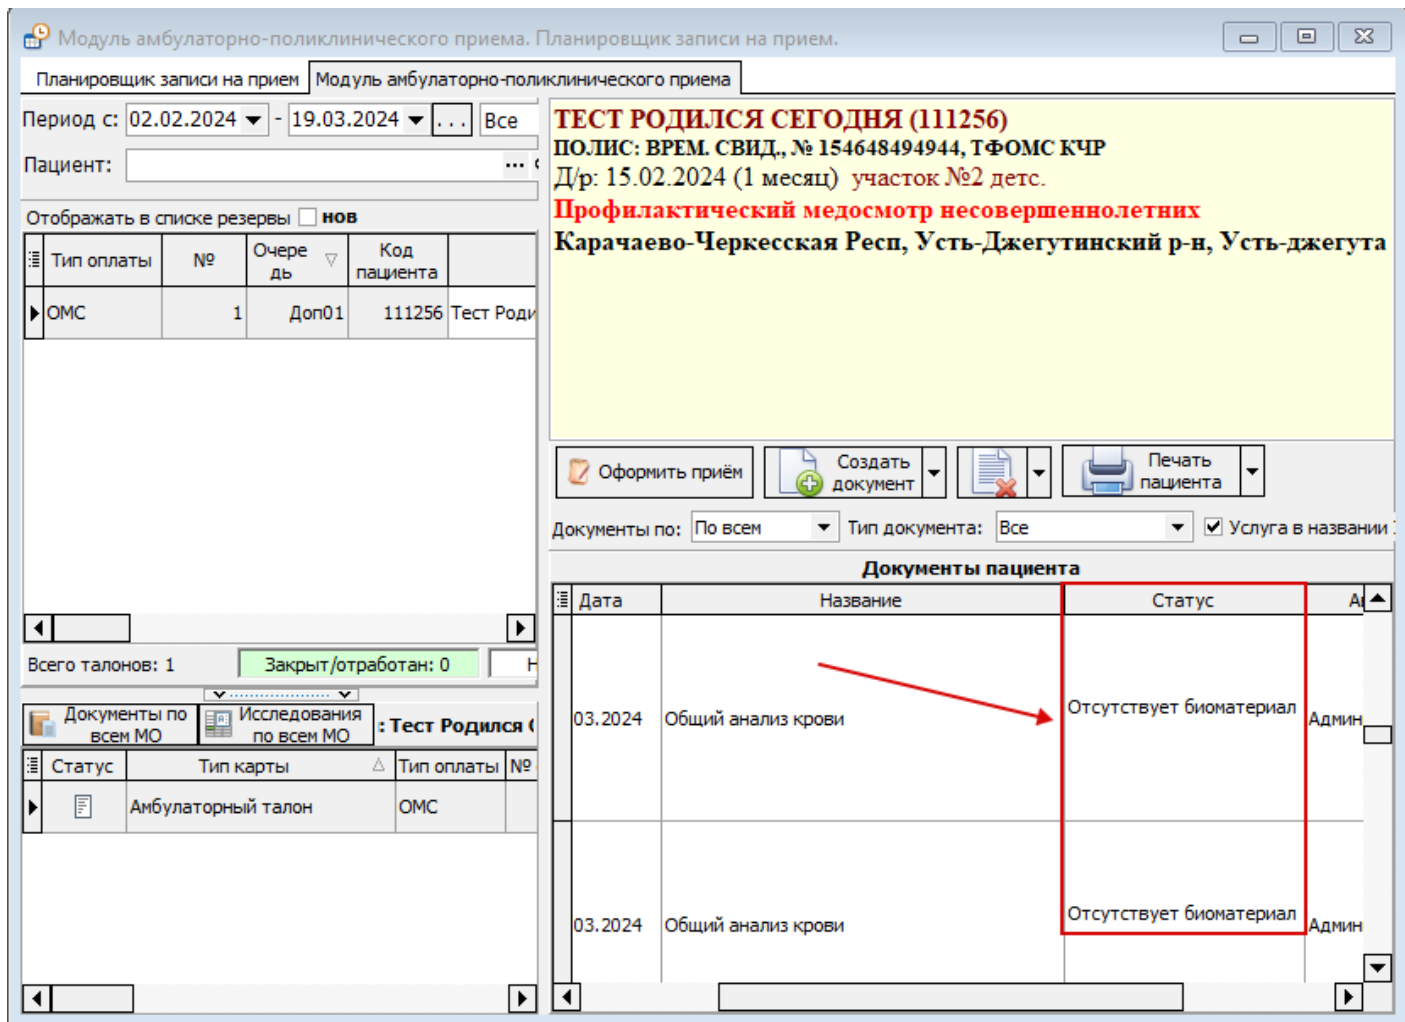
Модуль амбулаторно-поликлинического приема. Планировщик записи на прием.

Планировщик записи на прием | Модуль амбулаторно-поликлинического приема

Период с: 02.02.2024 - 19.03.2024 ... Все

Пациент: ...

Отображать в списке резервы нов

| Тип оплаты | № | Очередь | Код пациента | |
|---|---|---|---|---|
| ОМС | 1 | Доп01 | 111256 | Тест Роди |

Всего талонов: 1 Закрыт/отработан: 0

Документы по всем МО | Исследования по всем МО | : Тест Родился

| Статус | Тип карты | Тип оплаты | № |
|---|---|---|---|
| | Амбулаторный талон | ОМС | |

ТЕСТ РОДИЛСЯ СЕГОДНЯ (111256)
ПОЛИС: ВРЕМ. СВИД., № 154648494944, ТФОМС КЧР
Д/р: 15.02.2024 (1 месяц) участок №2 детс.
Профилактический медосмотр несовершеннолетних
Карачаево-Черкесская Респ, Усть-Джегутинский р-н, Усть-джегута

Оформить приём | Создать документ | Печать пациента

Документы по: По всем Тип документа: Все Услуга в названии

Документы пациента

| Дата | Название | Статус | А |
|---|---|---|---|
| 03.2024 | Общий анализ крови | Отсутствует биоматериал | Админ |
| 03.2024 | Общий анализ крови | Отсутствует биоматериал | Админ |